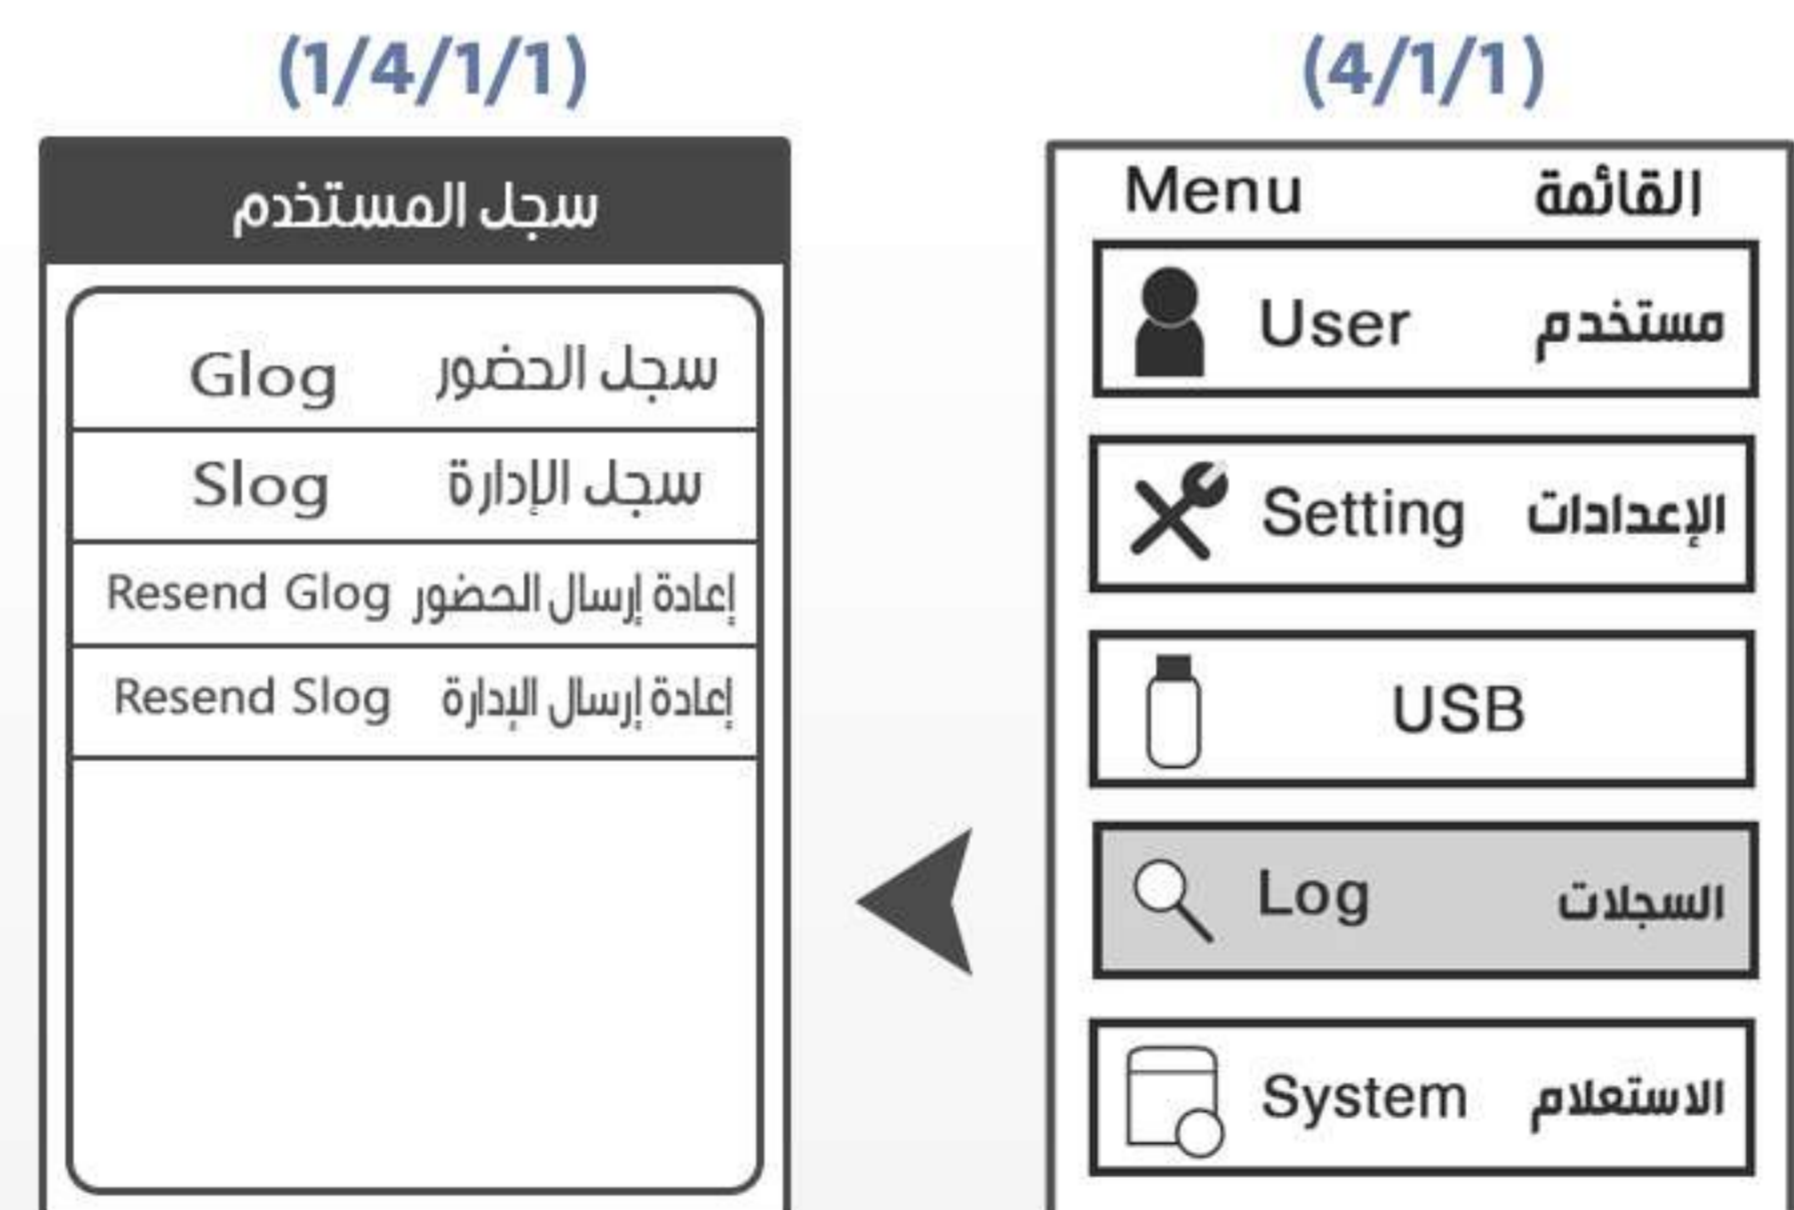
(4/1/1)

Menu القائمة

User مستخدم

Setting الإعدادات

USB

Log السجلات

System الاستعلام

(1/4/1/1)

سجل المستخدم

Glog سجل الحضور

Slog سجل الإدارة

Resend Glog إعادة إرسال الحضور

Resend Slog إعادة إرسال الإدارة